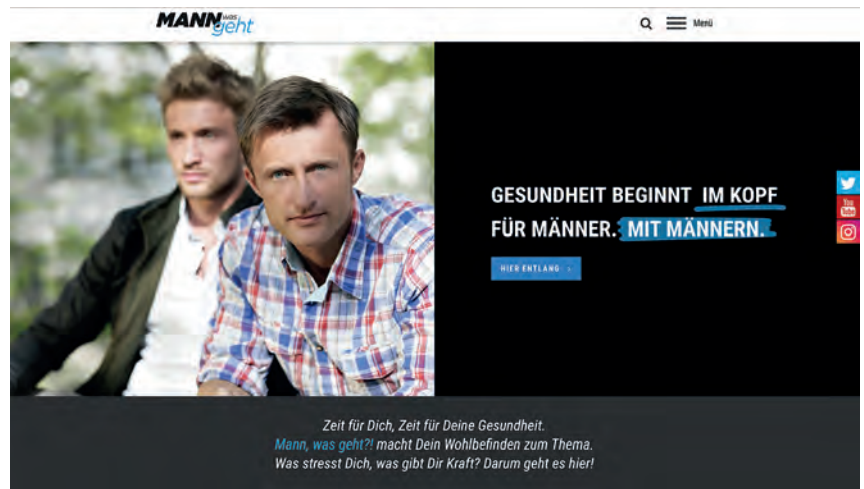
MANN was geht

Menü

GESUNDHEIT BEGINNT IM KOPF
FÜR MÄNNER. MIT MÄNNERN.

HIER ENTLANG ›

You Tube

Zeit für Dich, Zeit für Deine Gesundheit.
Mann, was geht?! macht Dein Wohlbefinden zum Thema.
Was stresst Dich, was gibt Dir Kraft? Darum geht es hier!